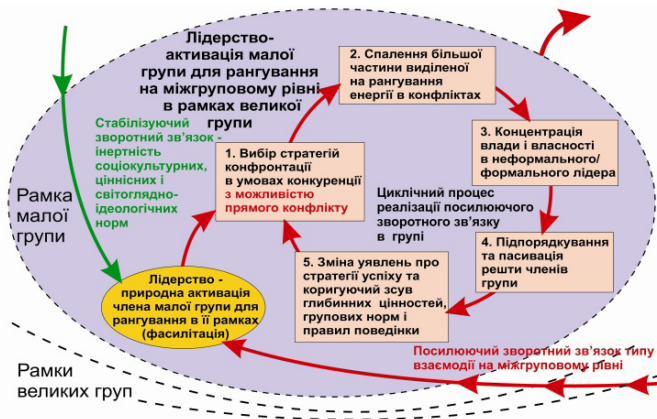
Лідерство-активація малої групи для рангування на міжгруповому рівні в рамках великої групи

Стабілізуючий зворотний зв'язок - інертність соціокультурних, ціннісних і світоглядно-ідеологічних норм

Рамка малої групи

1. Вибір стратегій конфронтації в умовах конкуренції з можливістю прямого конфлікту

2. Спалення більшої частини виділеної на рангування енергії в конфліктах

3. Концентрація влади і власності в неформального/ формального лідера

Циклічний процес реалізації посилюючого зворотного зв'язку в групі

4. Підпорядкування та пасивація решти членів групи

5. Зміна уявлень про стратегії успіху та коригуючий зсув глибинних цінностей, групових норм і правил поведінки

Лідерство - природна активація члена малої групи для рангування в її рамках (фасилітація)

Рамки великих груп

Посилюючий зворотний зв'язок типу взаємодії на міжгруповому рівні